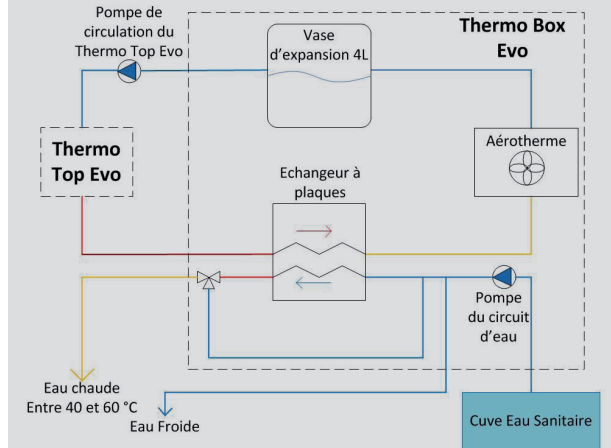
Pompe de circulation du Thermo Top Evo

Vase d'expansion 4L

Thermo Box Evo

Thermo Top Evo

Aérotherme

Echangeur à plaques

Pompe du circuit d'eau

Eau chaude
Entre 40 et 60 °C

Eau Froide

Cuve Eau Sanitaire